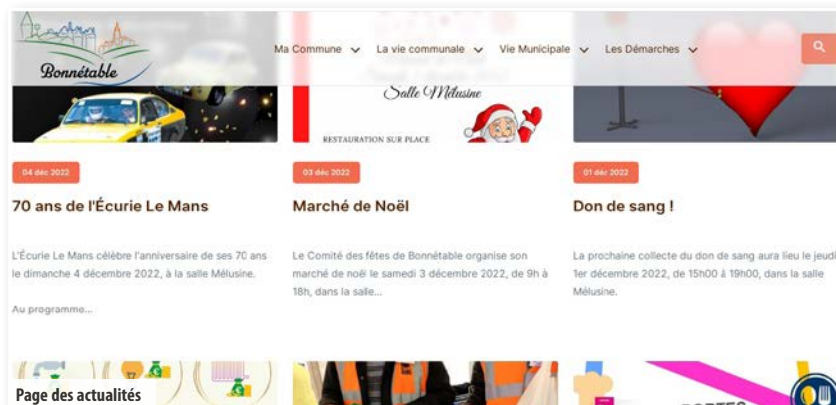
Bonnétable

Ma Commune La vie communale Vie Municipale Les Démarches

Salle Mélusine

RESTAURATION SUR PLACE

04 déc 2022

70 ans de l'Écurie Le Mans

L'Écurie Le Mans célèbre l'anniversaire de ses 70 ans le dimanche 4 décembre 2022, à la salle Mélusine.

Au programme...

03 déc 2022

Marché de Noël

Le Comité des fêtes de Bonnétable organise son marché de noël le samedi 3 décembre 2022, de 9h à 18h, dans la salle...

01 déc 2022

Don de sang !

La prochaine collecte du don de sang aura lieu le jeudi 1er décembre 2022, de 15h00 à 19h00, dans la salle Mélusine.

Page des actualités